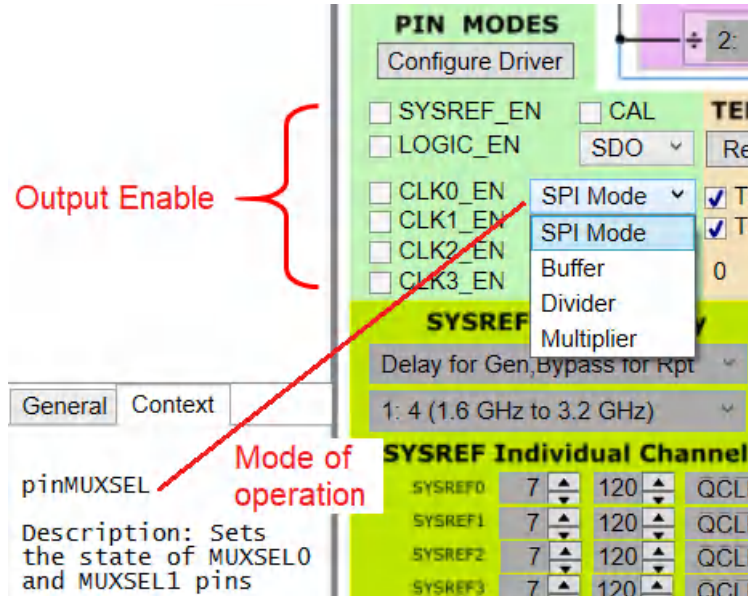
PIN MODES
Configure Driver
÷ 2:
SYSREF_EN
CAL
TE
LOGIC_EN
SDO
Re
Output Enable
CLK0_EN
SPI Mode
T
CLK1_EN
SPI Mode
T
CLK2_EN
Buffer
0
CLK3_EN
Divider
Multiplier
SYSREF
y
Delay for Gen,Bypass for Rpt
1: 4 (1.6 GHz to 3.2 GHz)
General
Context
SYSREF Individual Channel
pinMUXSEL
Mode of operation
SYSREF0
7
120
QCL
SYSREF1
7
120
QCL
Description: Sets the state of MUXSEL0 and MUXSEL1 pins
SYSREF2
7
120
QCL
SYSREF3
7
120
QCL